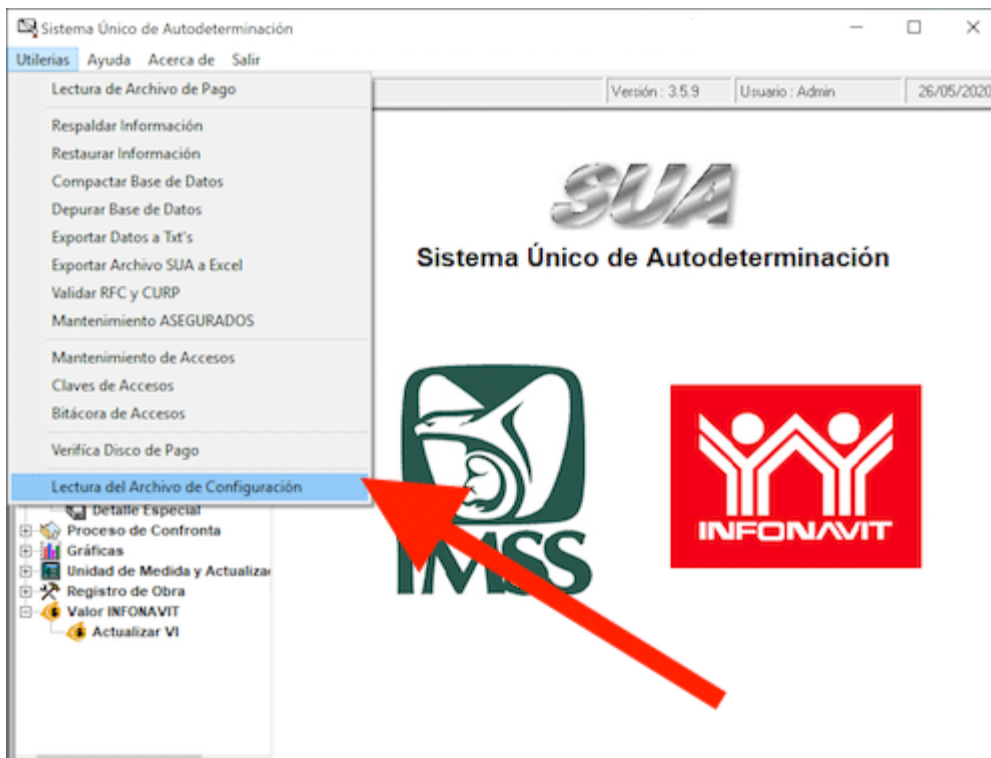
Sistema Único de Autodeterminación

Utilerias Ayuda Acerca de Salir

Lectura de Archivo de Pago

Respaldar Información
Restaurar Información
Compactar Base de Datos
Depurar Base de Datos
Exportar Datos a Txt's
Exportar Archivo SUA a Excel
Validar RFC y CURP
Mantenimiento ASEGURADOS

Mantenimiento de Accesos
Claves de Accesos
Bitácora de Accesos

Verifica Disco de Pago

Lectura del Archivo de Configuración

Versión : 3.5.9 Usuario : Admin 26/05/2020

SUA

Sistema Único de Autodeterminación

Detalle Especial
Proceso de Confronta
Gráficas
Unidad de Medida y Actualiza
Registro de Obra
Valor INFONAVIT
Actualizar VI

IMSS

INFONAVIT